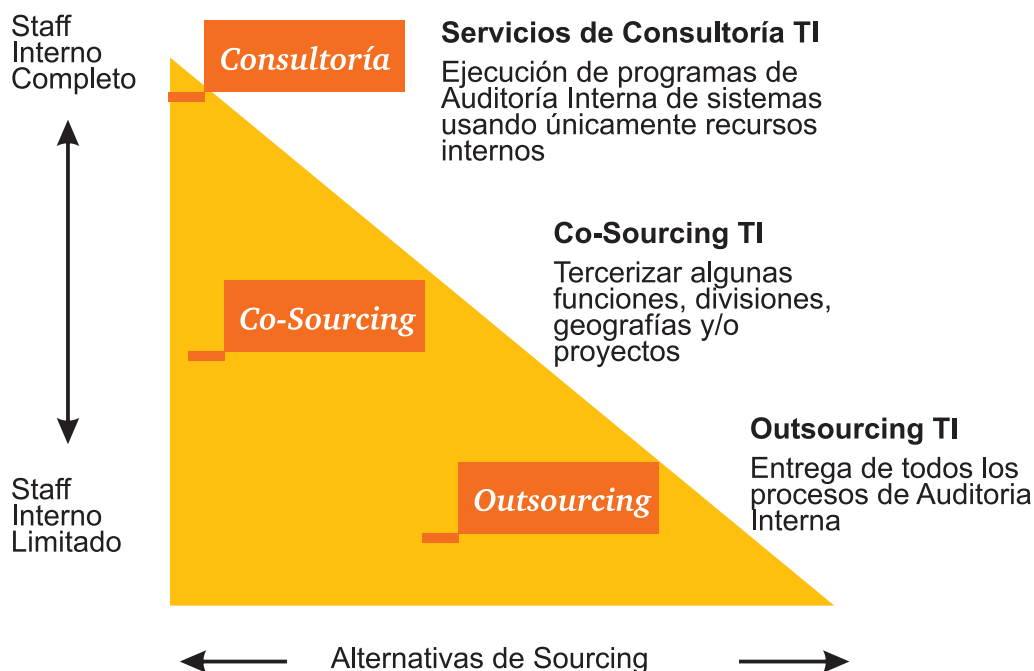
Staff Interno Completo

Staff Interno Limitado

Consultoría

Servicios de Consultoría TI

Ejecución de programas de Auditoría Interna de sistemas usando únicamente recursos internos

Co-Sourcing

Co-Sourcing TI

Tercerizar algunas funciones, divisiones, geografías y/o proyectos

Outsourcing

Outsourcing TI

Entrega de todos los procesos de Auditoria Interna

Alternativas de Sourcing